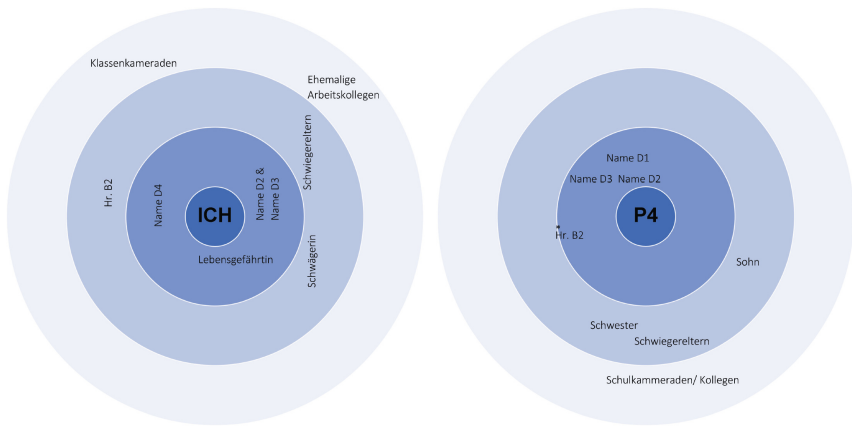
Klassenkameraden

Ehemalige Arbeitskollegen

Schwiegereltern

Hr. B2

Name D4

ICH

Name D2 & Name D3

Lebensgefährtin

Schwägerin

Name D1

Name D3

Name D2

P4

Hr. B2

Sohn

Schwester

Schwiegereltern

Schulkammeraden/ Kollegen